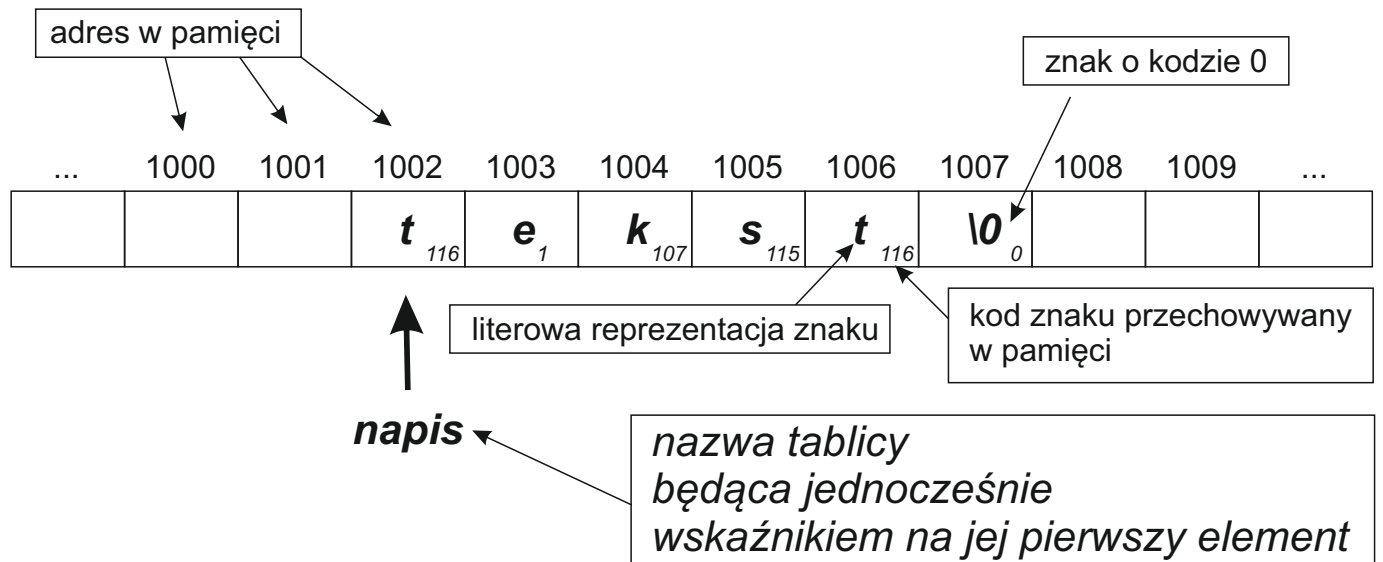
adres w pamięci

znak o kodzie 0

| ... | 1000 | 1001 | 1002 | 1003 | 1004 | 1005 | 1006 | 1007 | 1008 | 1009 | ... |
|---|---|---|---|---|---|---|---|---|---|---|---|
| | | | t 116 | e 1 | k 107 | s 115 | t 116 | \0 0 | | | |

literowa reprezentacja znaku

kod znaku przechowywany w pamięci

napis

nazwa tablicy
będąca jednocześnie
wskaźnikiem na jej pierwszy element